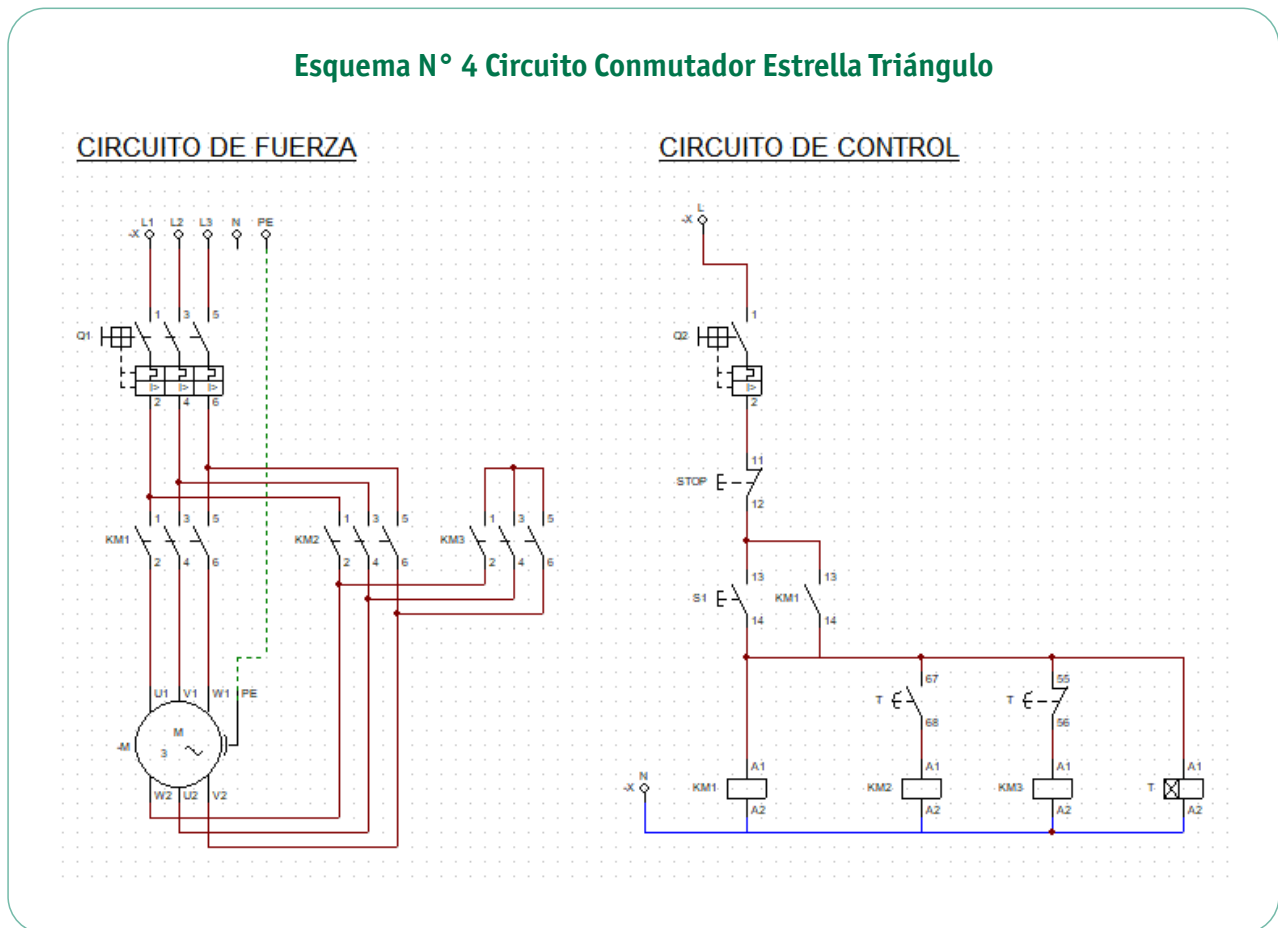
Esquema N° 4 Circuito Conmutador Estrella Triángulo

CIRCUITO DE FUERZA

L1 L2 L3 N PE
-X

Q1
1 3 5
2 4 6

KM1
1 3 5
2 4 6

KM2
1 3 5
2 4 6

KM3
1 3 5
2 4 6

U1 V1 W1 PE
-M
M
3 ~
W2 U2 V2

CIRCUITO DE CONTROL

L
-X

Q2
1
2

STOP
11
12

S1
13
14

KM1
13
14

T
67
68

T
55
56

N
-X

KM1
A1
A2

KM2
A1
A2

KM3
A1
A2

T
A1
A2